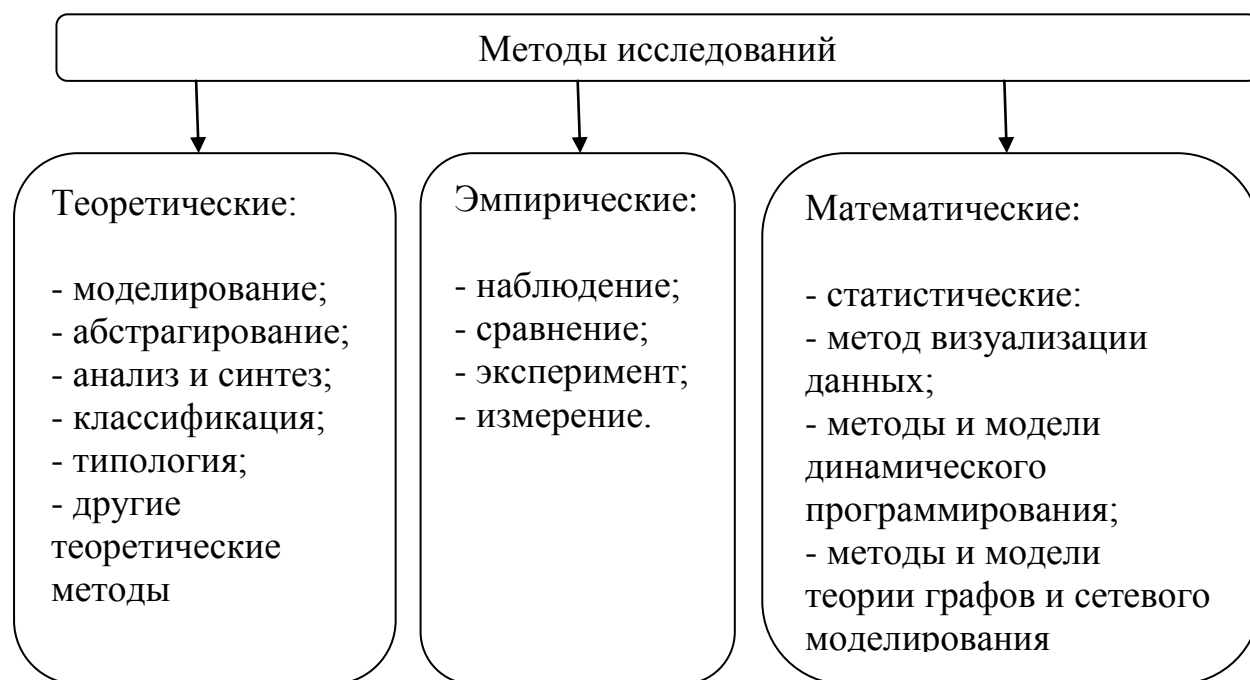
Методы исследований

Теоретические:

- моделирование;
- абстрагирование;
- анализ и синтез;
- классификация;
- типология;
- другие теоретические методы

Эмпирические:

- наблюдение;
- сравнение;
- эксперимент;
- измерение.

Математические:

- статистические:
- метод визуализации данных;
- методы и модели динамического программирования;
- методы и модели теории графов и сетевого моделирования